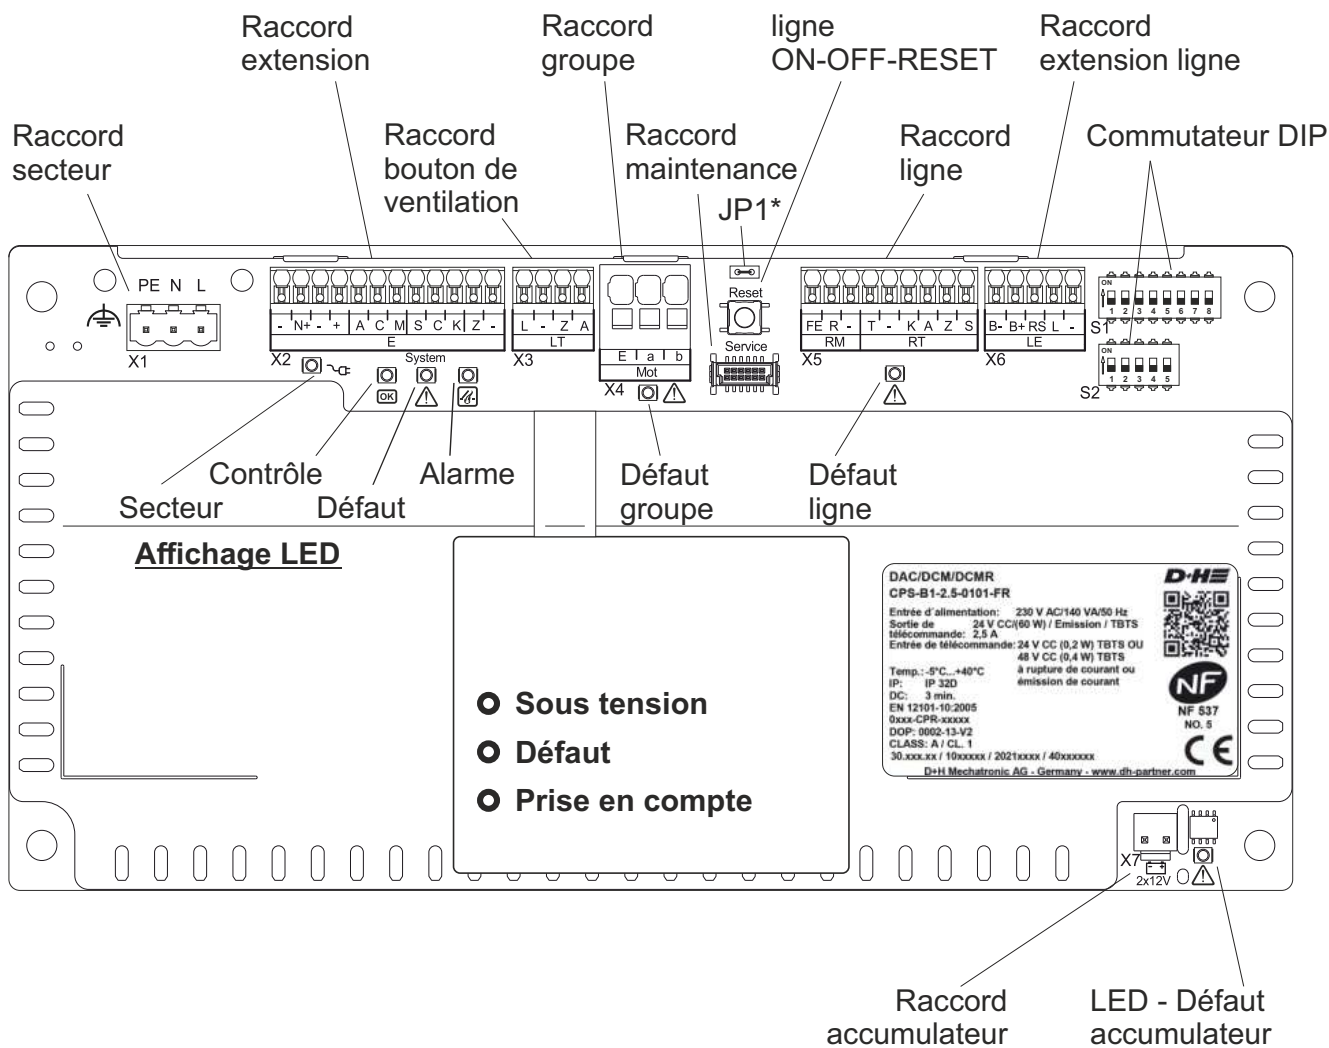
Raccord extension

Raccord groupe

ligne ON-OFF-RESET

Raccord extension ligne

Raccord secteur

Raccord bouton de ventilation

Raccord maintenance

Raccord ligne

Commutateur DIP

JP1*

PE N L

X1

- N+ - + A C M S C K Z -

E

X2

L - Z A

LT

X3

System

E a b

Mot

X4

Reset

Service

FE R -

RM

T - K A Z S

RT

X5

B- B+ RS L -

LE

X6

ON

1 2 3 4 5 6 7 8

S1

ON

1 2 3 4 5

S2

Contrôle

Alarme

Secteur

Défaut

Défaut groupe

Défaut ligne

Affichage LED

Sous tension

Défaut

Prise en compte

DAC/DCM/DCMR
CPS-B1-2.5-0101-FR

D+H

Entrée d'alimentation: 230 V AC/140 VA/50 Hz
Sortie de télécommande: 24 V CC(60 W) / Emission / TBTS 2,5 A
Entrée de télécommande: 24 V CC (0,2 W) TBTS OU 48 V CC (0,4 W) TBTS à rupture de courant ou émission de courant
Temp.: -5°C...+40°C
IP: IP 32D
DC: 3 min.
EN 12101-10:2005
0xxx-CPR-xxxxx
DOP: 0002-13-V2
CLASS: A / CL. 1
30.xxx.xx / 10xxxxx / 2021xxxx / 40xxxxxx
D+H Mechatronic AG - Germany - www.dh-partner.com

NF

NF 537
NO. 5

CE

X7

2x12V

Raccord accumulateur

LED - Défaut accumulateur